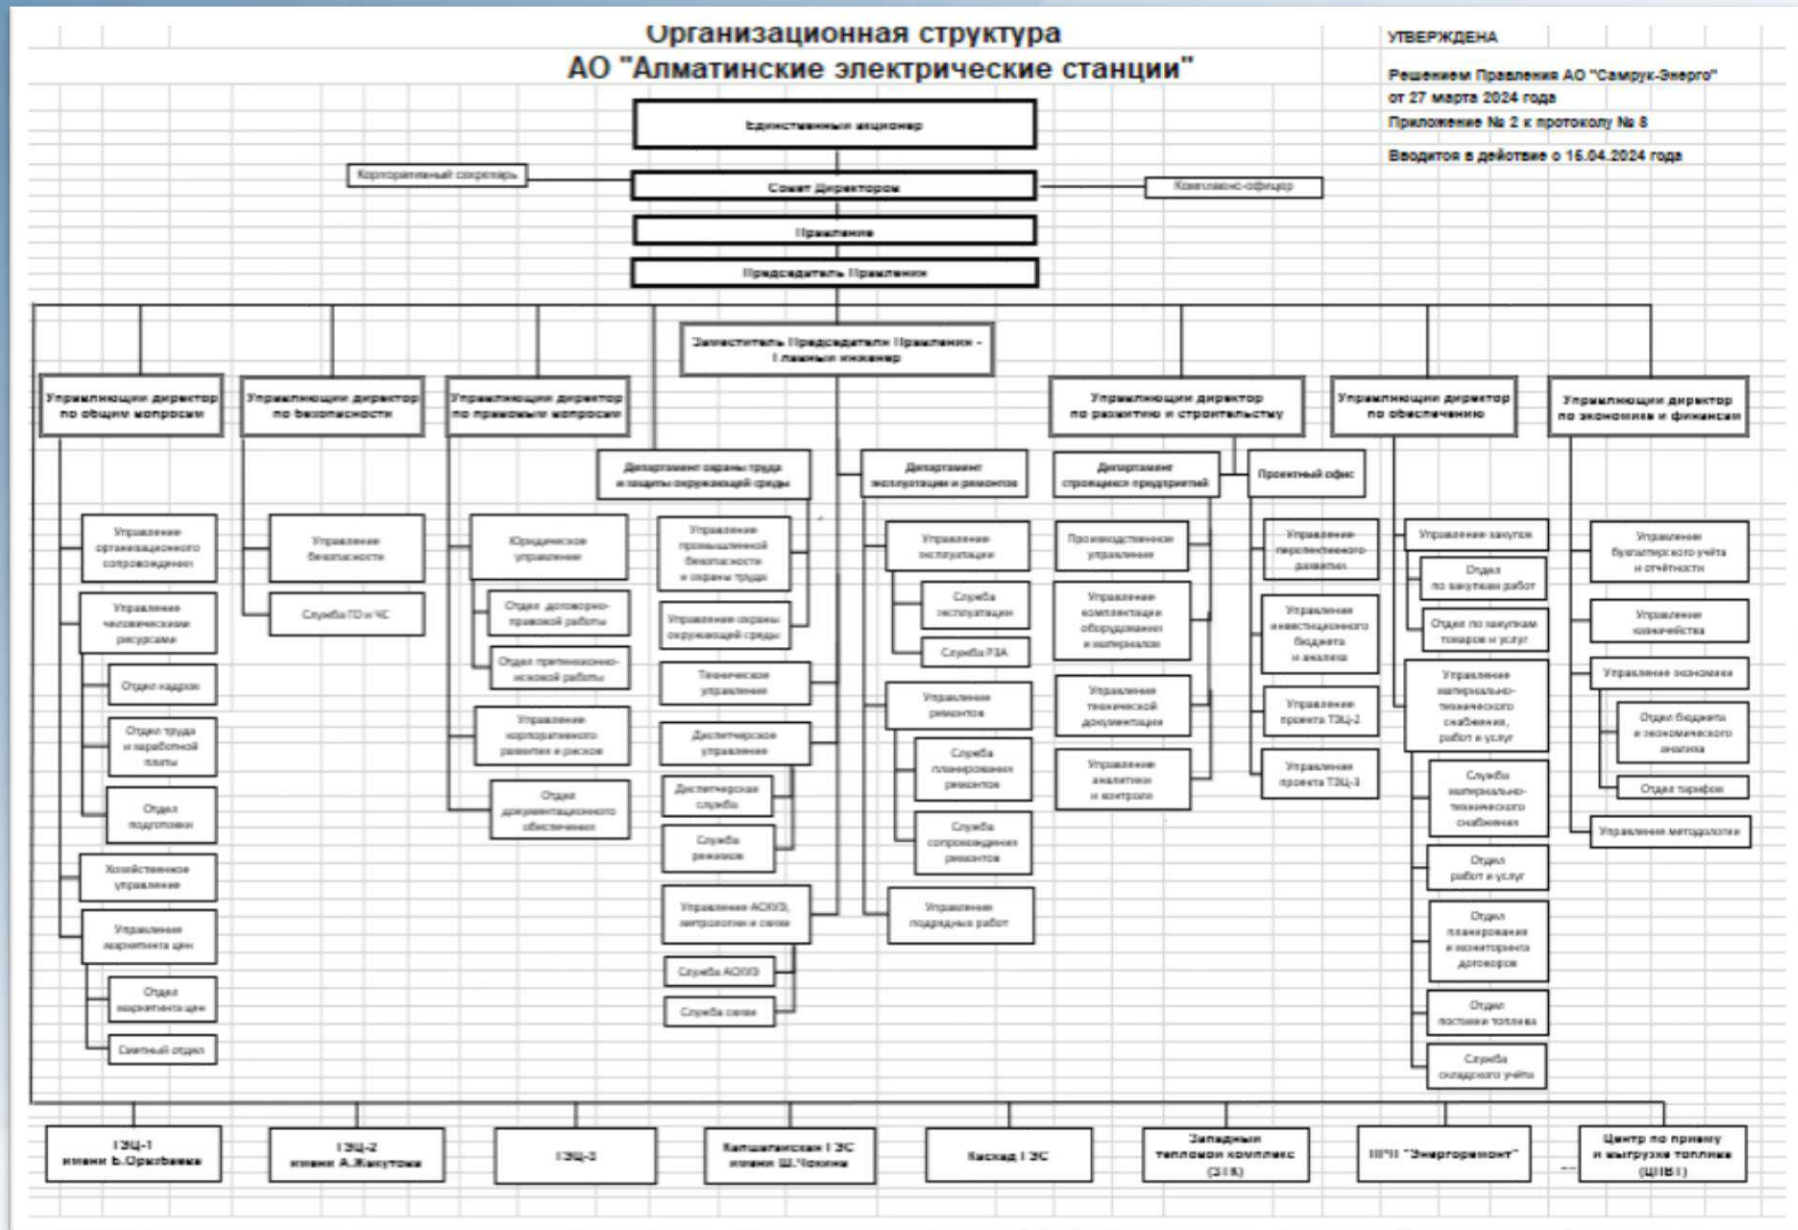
Организационная структура
АО "Алматинские электрические станции"

УТВЕРЖДЕНА

Решением Правления АО "Самрук-Энерго"
от 27 марта 2024 года
Приложение № 2 к протоколу № 8

Вводится в действие с 15.04.2024 года

Единственный акционер

Корпоративный секретарь

Совет Директоров

Комплаенс-офицер

Правление

Председатель Правления

Заместитель Председателя Правления – Главный инженер

Управляющий директор по общим вопросам

Управляющий директор по безопасности

Управляющий директор по правовым вопросам

Управляющий директор по развитию и строительству

Управляющий директор по обеспечению

Управляющий директор по экономике и финансам

Департамент охраны труда и защиты окружающей среды

Департамент эксплуатации и ремонтов

Департамент строящихся предприятий

Проектный офис

Управление организационного сопровождения

Управление человеческих ресурсов

Отдел кадров

Отдел труда и заработной платы

Отдел подготовки

Хозяйственное управление

Управление маркетинга цен

Отдел маркетинга цен

Сметный отдел

Управление безопасности

Служба ГО и ЧС

Юридическое управление

Отдел договорно-правовой работы

Отдел претензионно-исковой работы

Управление корпоративного развития и рисков

Отдел документационного обеспечения

Управление промышленной безопасности и охраны труда

Управление охраны окружающей среды

Техническое управление

Диспетчерское управление

Диспетчерская служба

Служба режимов

Управление АСКУЭ, энергосбыта и связи

Служба АСКУЭ

Служба связи

Управление эксплуатации

Служба эксплуатации

Служба РЗА

Управление ремонтов

Служба планирования ремонтов

Служба сопровождения ремонтов

Управление подрядных работ

Производственное управление

Управление комплектации оборудованием и материалов

Управление технической документации

Управление аналитики и контроля

Управление перспективного развития

Управление инвестиционного бюджета и анализа

Управление проекта ТЭЦ-2

Управление проекта ТЭЦ-3

Управление закупок

Отдел по закупкам работ

Отдел по закупкам товаров и услуг

Управление материально-технического снабжения, работ и услуг

Служба материально-технического снабжения

Отдел работ и услуг

Отдел планирования и мониторинга договоров

Отдел поставки топлива

Служба складского учёта

Управление бухгалтерского учёта и отчётности

Управление казначейства

Управление экономики

Отдел бюджета и экономического анализа

Отдел тарифов

Управление методологии

ТЭЦ-1 имени Б.Оразбаева

ТЭЦ-2 имени А.Жакутова

ТЭЦ-3

Капшагайская ГЭС имени Ш.Чокина

Каскад ГЭС

Западный тепловой комплекс (ЗТК)

ПРП "Энергоремонт"

Центр по приему и выгрузке топлива (ЦПВТ)